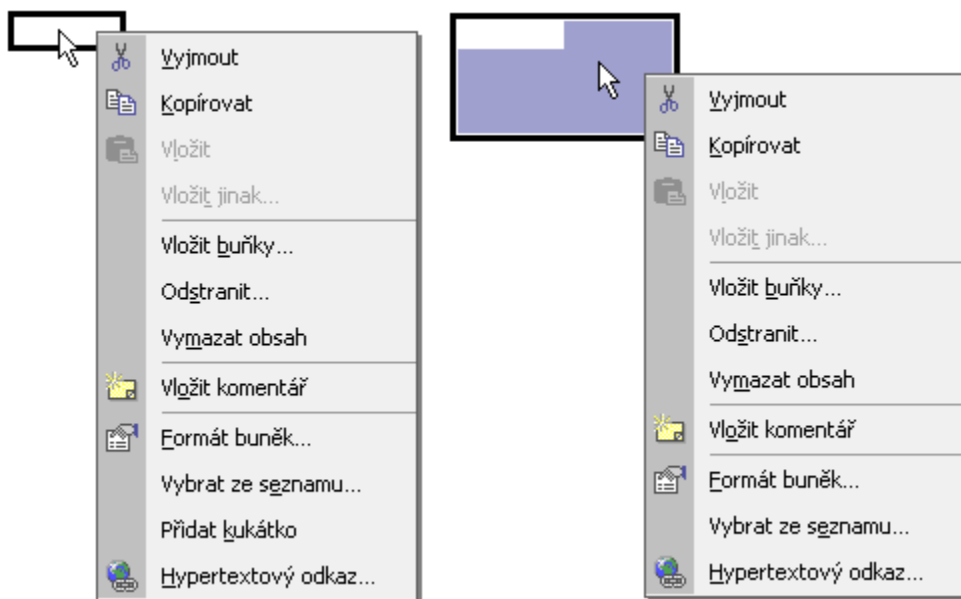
Vyjmout
Kopírovat
Vložit
Vložit jinak...
Vložit buňky...
Odstranit...
Vymazat obsah
Vložit komentář
Formát buněk...
Vybrat ze seznamu...
Přidat kukátko
Hypertextový odkaz...

Vyjmout
Kopírovat
Vložit
Vložit jinak...
Vložit buňky...
Odstranit...
Vymazat obsah
Vložit komentář
Formát buněk...
Vybrat ze seznamu...
Hypertextový odkaz...